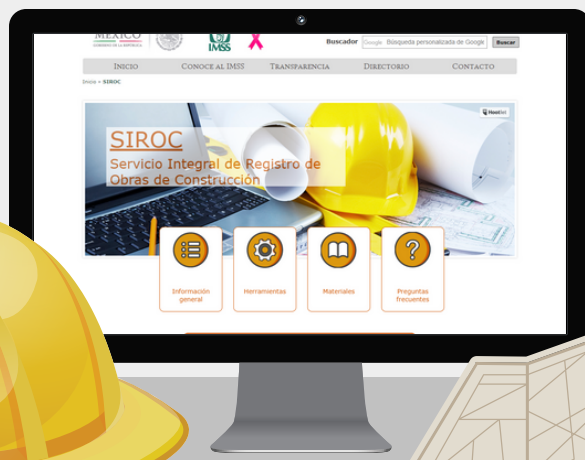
MÉXICO
GOBIERNO DE LA REPÚBLICA

IMSS

Buscador Google Búsqueda personalizada de Google Buscar

INICIO
CONOCE AL IMSS
TRANSPARENCIA
DIRECTORIO
CONTACTO

Inicio » SIROC

Hootlet

SIROC
Servicio Integral de Registro de Obras de Construcción

Información general

Herramientas

Materiales

Preguntas frecuentes